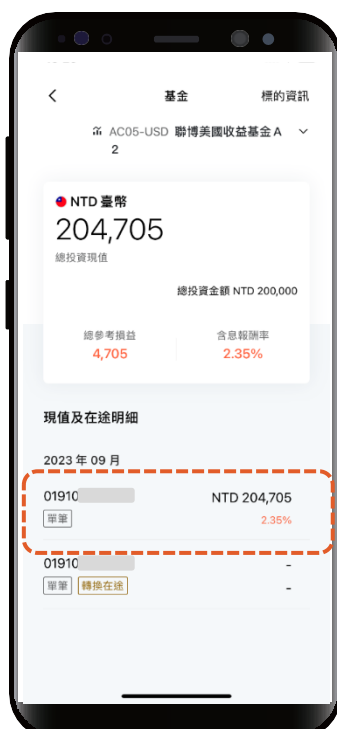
<
基金
標的資訊

AC05-USD 聯博美國收益基金 A2

NTD 臺幣
204,705
總投資現值

總投資金額 NTD 200,000

總參考損益
4,705

含息報酬率
2.35%

現值及在途明細

2023 年 09 月

01910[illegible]
單筆
NTD 204,705
2.35%

01910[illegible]
單筆
轉換在途
-
-